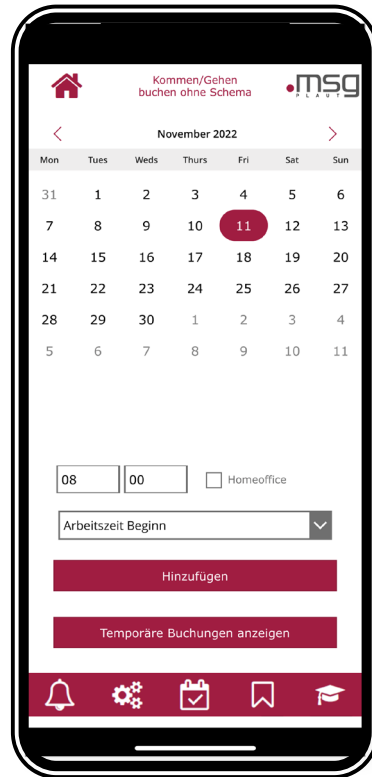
Kommen/Gehen
buchen ohne Schema

.msg
PLAUT

<
November 2022
>

| Mon | Tues | Weds | Thurs | Fri | Sat | Sun |
|---|---|---|---|---|---|---|
| 31 | 1 | 2 | 3 | 4 | 5 | 6 |
| 7 | 8 | 9 | 10 | 11 | 12 | 13 |
| 14 | 15 | 16 | 17 | 18 | 19 | 20 |
| 21 | 22 | 23 | 24 | 25 | 26 | 27 |
| 28 | 29 | 30 | 1 | 2 | 3 | 4 |
| 5 | 6 | 7 | 8 | 9 | 10 | 11 |

08 00 Homeoffice

Arbeitszeit Beginn

Hinzufügen

Temporäre Buchungen anzeigen